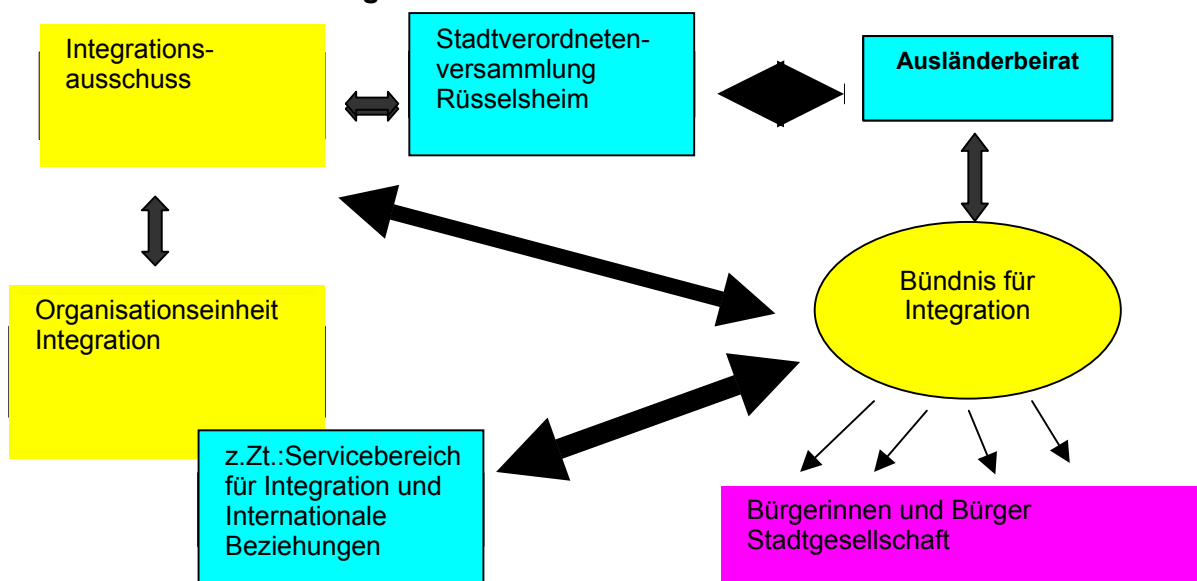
Integrationsausschuss

Stadtverordnetenversammlung Rüsselsheim

Ausländerbeirat

Bündnis für Integration

Organisationseinheit Integration

z.Zt.:Servicebereich für Integration und Internationale Beziehungen

Bürgerinnen und Bürger Stadtgesellschaft